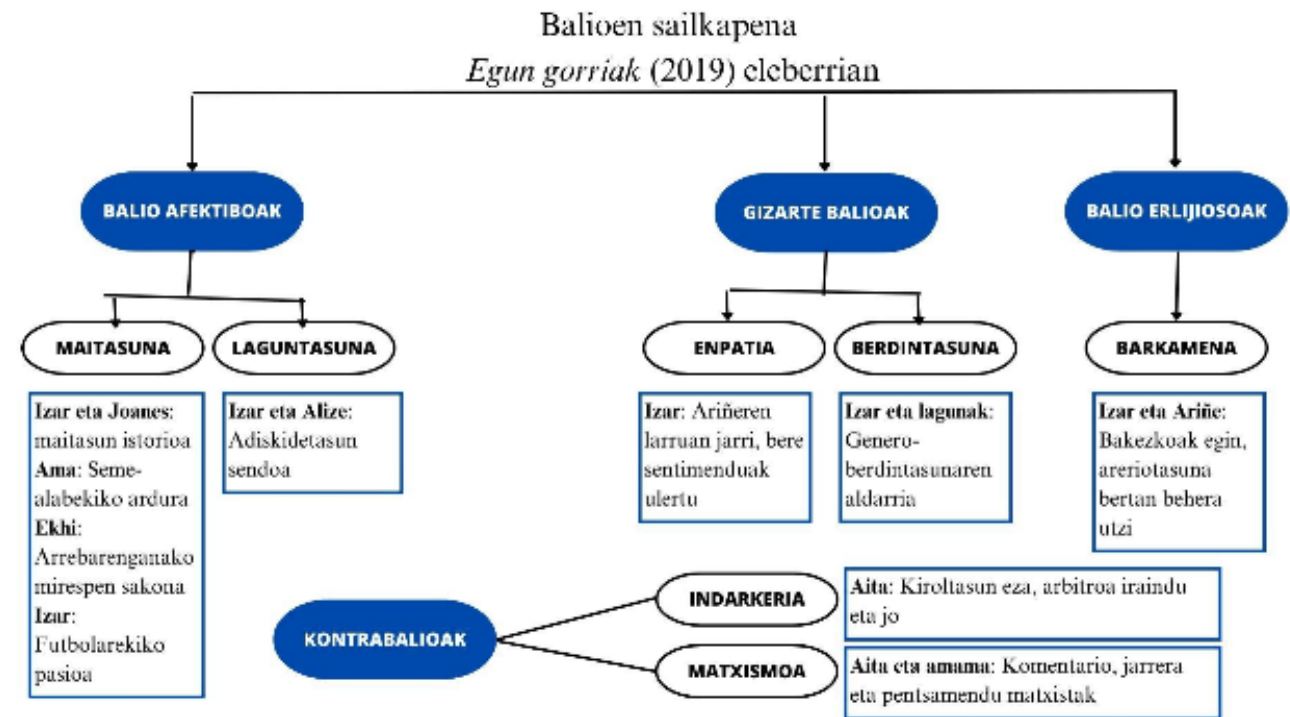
Balioen sailkapena

*Egun gorriak* (2019) eleberrian

BALIO AFEKTIBOAK

GIZARTE BALIOAK

BALIO ERLIJIOSOAK

MAITASUNA

LAGUNTASUNA

ENPATIA

BERDINTASUNA

BARKAMENA

**Izar eta Joanes**: maitasun istorioa
**Ama**: Seme-alabekiko ardura
**Ekhi**: Arrebarenganako mirespen sakona
**Izar**: Futbolarekiko pasioa

**Izar eta Alize**: Adiskidetasun sendoa

**Izar**: Ariñeren larruan jarri, bere sentimenduak ulertu

**Izar eta lagunak**: Genero-berdintasunaren aldarria

**Izar eta Ariñe**: Bakezkoak egin, areriotasuna bertan behera utzi

KONTRABALIOAK

INDARKERIA

**Aita**: Kiroltasun eza, arbitroa iraindu eta jo

MATXISMOA

**Aita eta amama**: Komentario, jarrera eta pentsamendu matxistak